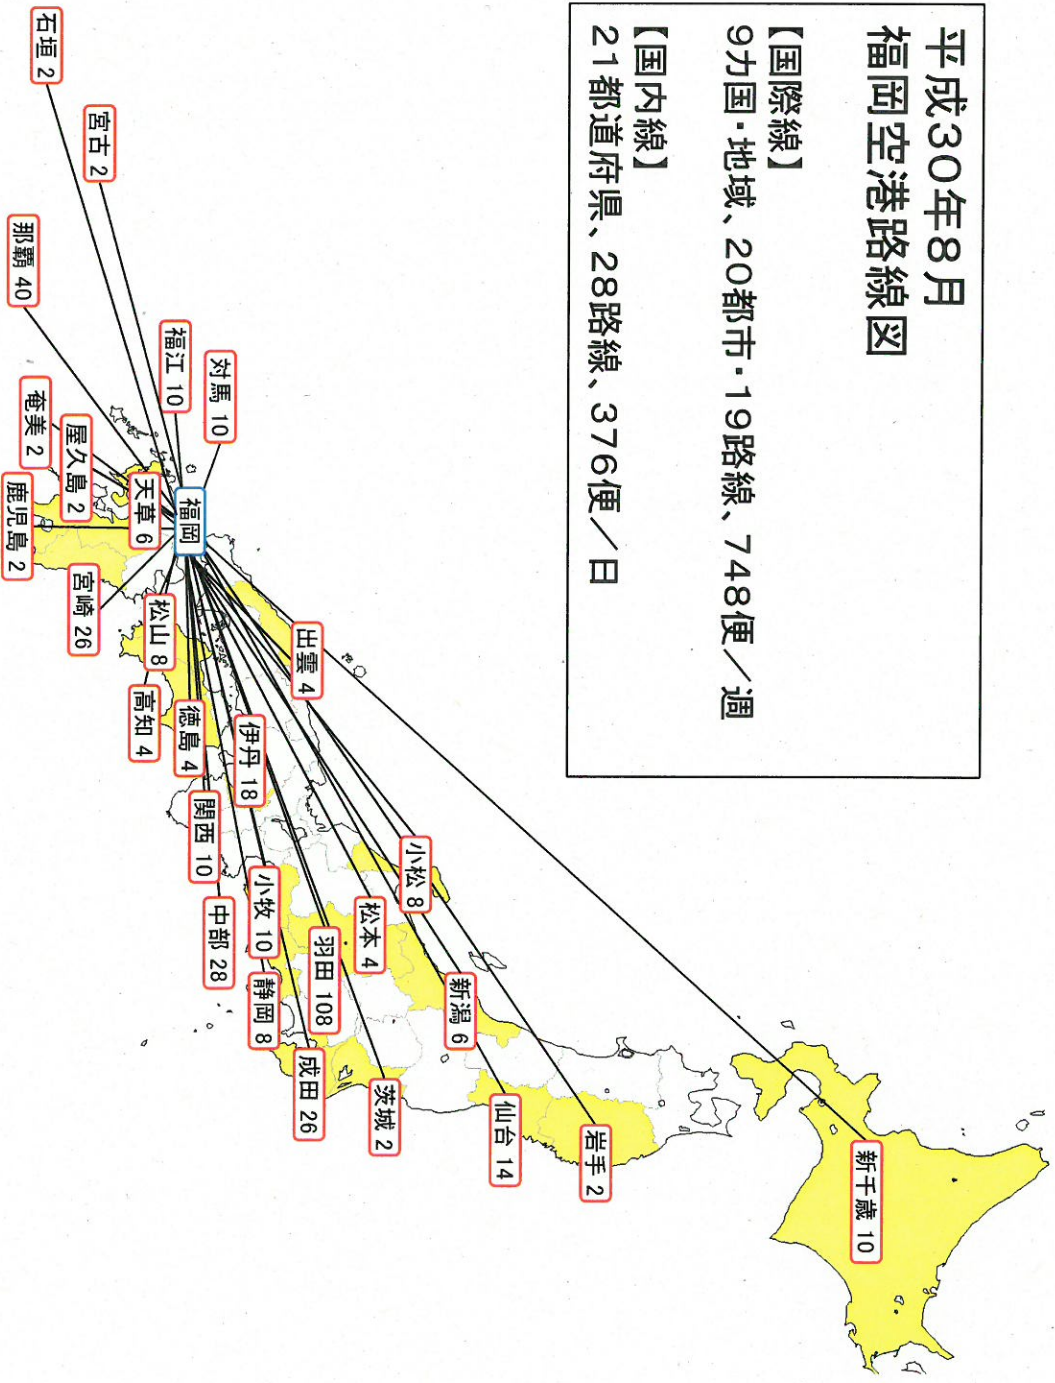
平成30年8月
福岡空港路線図

【国際線】
9カ国・地域、20都市・19路線、748便／週

【国内線】
21都道府県、28路線、376便／日

石垣 2
宮古 2
那覇 40
福江 10
対馬 10
奄美 2
屋久島 2
天草 6
福岡
鹿児島 2
宮崎 26
松山 8
出雲 4
高知 4
徳島 4
伊丹 18
関西 10
小松 8
中部 28
小牧 10
松本 4
羽田 108
静岡 8
新潟 6
成田 26
茨城 2
仙台 14
岩手 2
新千歳 10